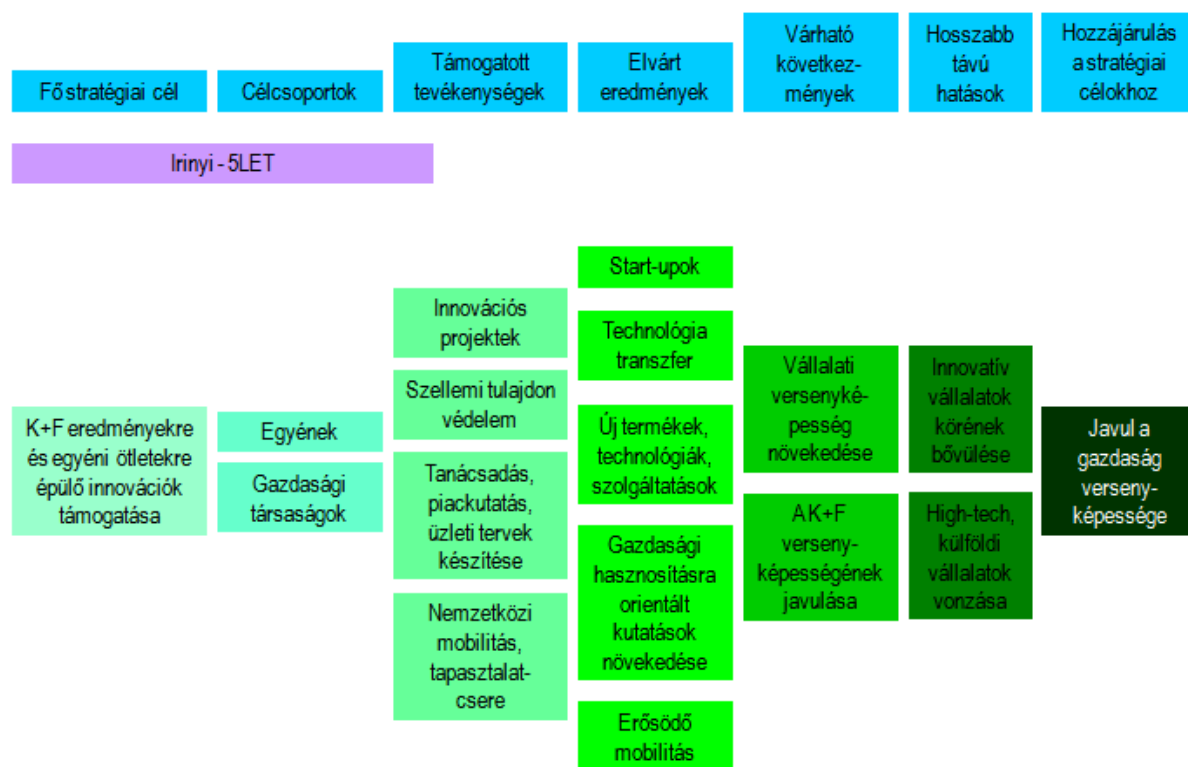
Fő stratégiai cél

Célcsoportok

Támogatott tevékenységek

Elvárt eredmények

Várható következmények

Hosszabb távú hatások

Hozzájárulás a stratégiai célokhoz

Irinyi - 5LET

K+F eredményekre és egyéni ötletekre épülő innovációk támogatása

Egyének

Gazdasági társaságok

Innovációs projektek

Szellemi tulajdon védelem

Tanácsadás, piackutatás, üzleti tervek készítése

Nemzetközi mobilitás, tapasztalatcsere

Start-upok

Technológia transzfer

Új termékek, technológiák, szolgáltatások

Gazdasági hasznosításra orientált kutatások növekedése

Erősödő mobilitás

Vállalati versenyképesség növekedése

A K+F versenyképességének javulása

Innovatív vállalatok körének bővülése

High-tech, külföldi vállalatok vonzása

Javul a gazdaság versenyképessége